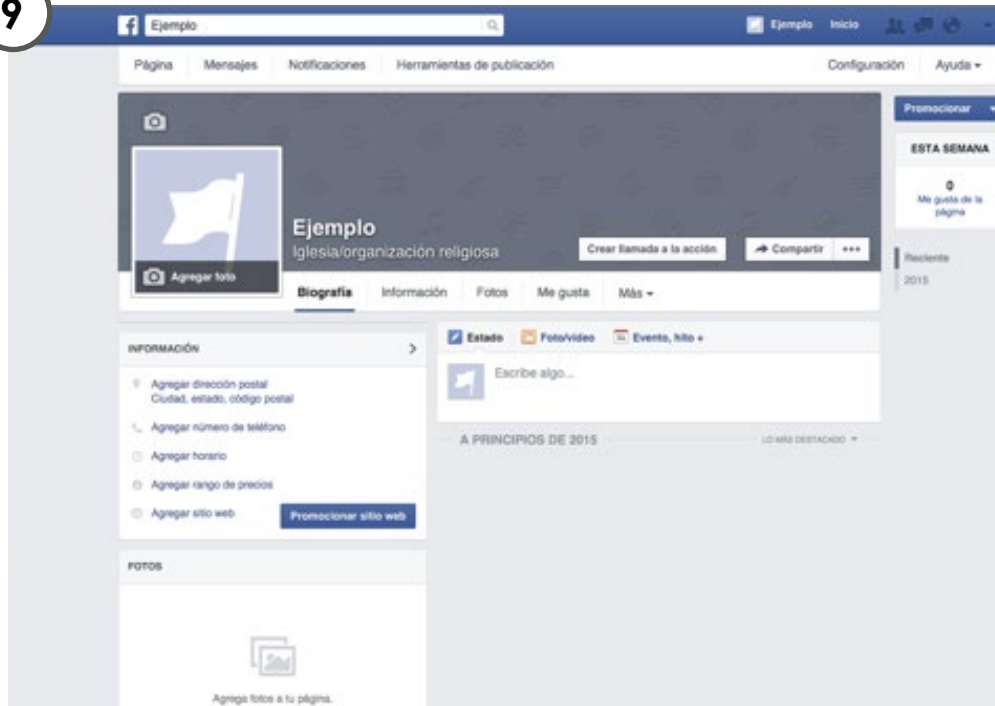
9

Ejemplo

Ejemplo Inicio

Página Mensajes Notificaciones Herramientas de publicación Configuración Ayuda

Promocionar

ESTA SEMANA

0
Me gusta de la página

Ejemplo
Iglesia/organización religiosa

Crear llamada a la acción Compartir •••

Agregar foto

Biografía Información Fotos Me gusta Más

Reciente
2015

INFORMACIÓN

Agregar dirección postal
Ciudad, estado, código postal

Agregar número de teléfono

Agregar horario

Agregar rango de precios

Agregar sitio web

Promocionar sitio web

Estado Foto/video Evento, hito +

Escribe algo...

A PRINCIPIOS DE 2015

LO MÁS DESTACADO

FOTOS

Agrega fotos a tu página.